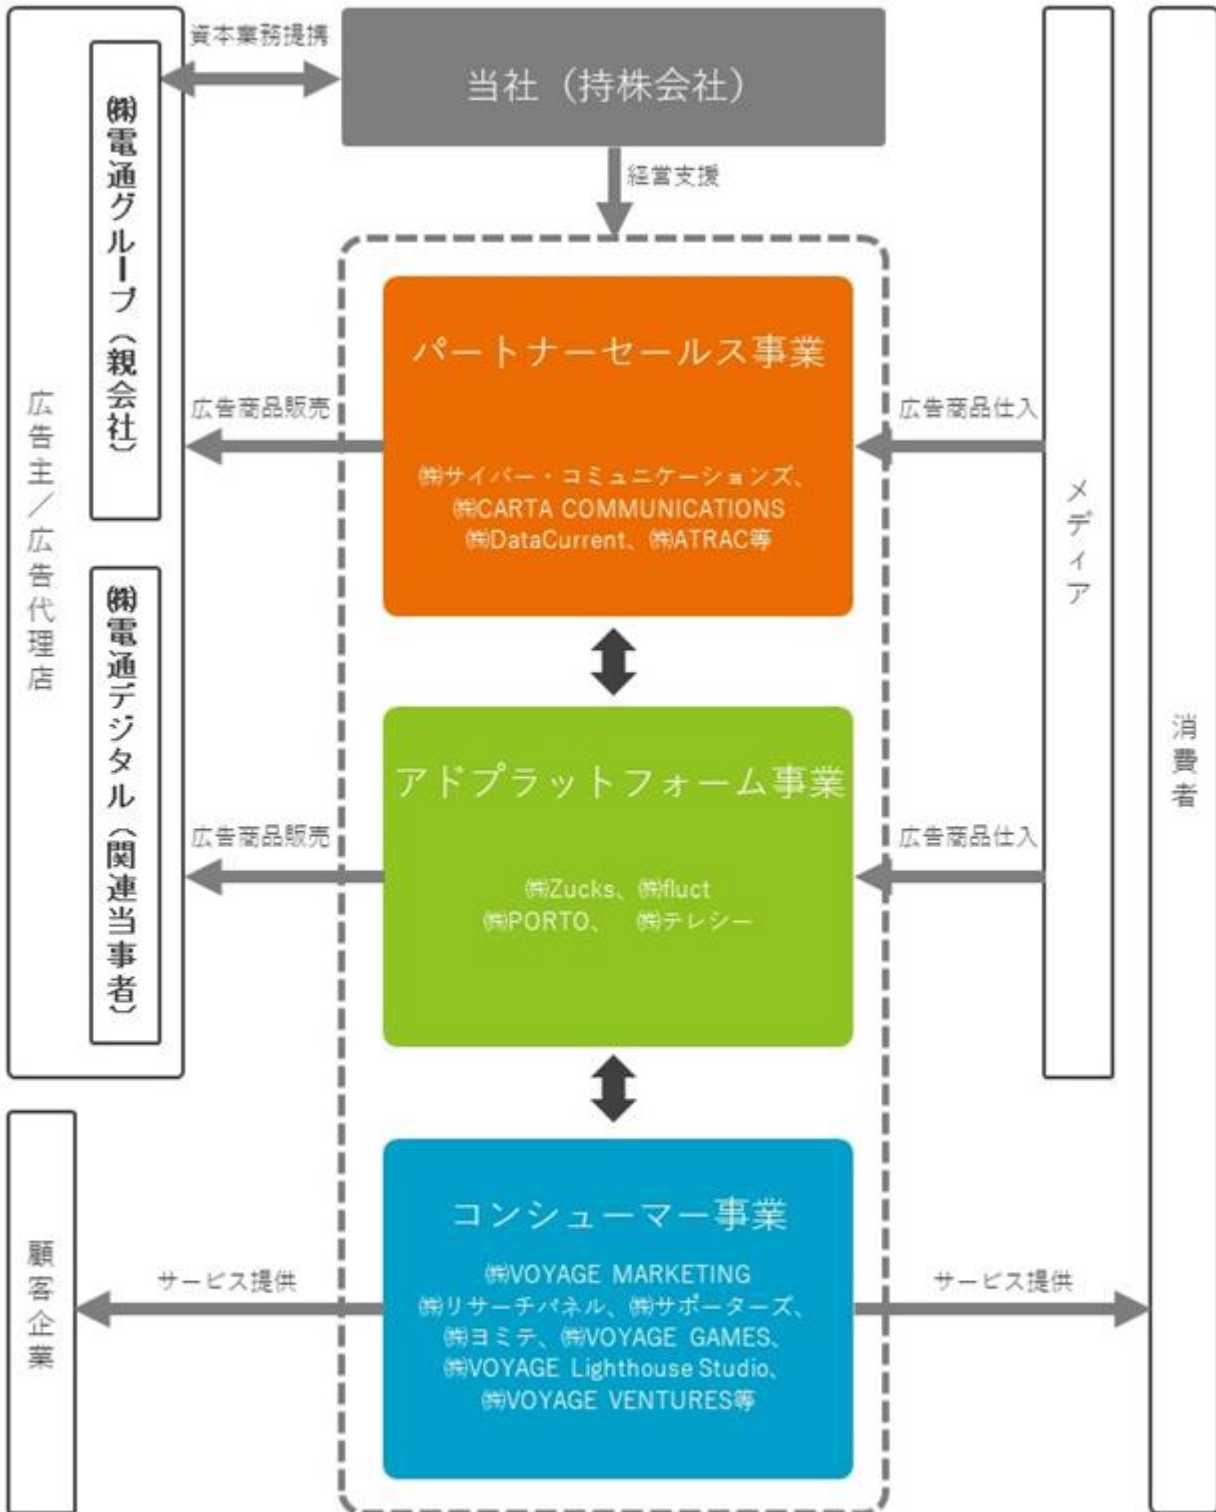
広告主／広告代理店

㈱電通グループ（親会社）

㈱電通デジタル（関連当事者）

資本業務提携

当社（持株会社）

経営支援

広告商品販売

パートナーセールス事業

㈱サイバー・コミュニケーションズ、㈱CARTA COMMUNICATIONS ㈱DataCurrent、㈱ATRAC等

広告商品仕入

メディア

広告商品販売

アドプラットフォーム事業

㈱Zucks、㈱fluct ㈱PORTO、㈱テレシー

広告商品仕入

消費者

顧客企業

サービス提供

コンシューマー事業

㈱VOYAGE MARKETING ㈱リサーチパネル、㈱サポーターズ、㈱ヨミテ、㈱VOYAGE GAMES、㈱VOYAGE Lighthouse Studio、㈱VOYAGE VENTURES等

サービス提供